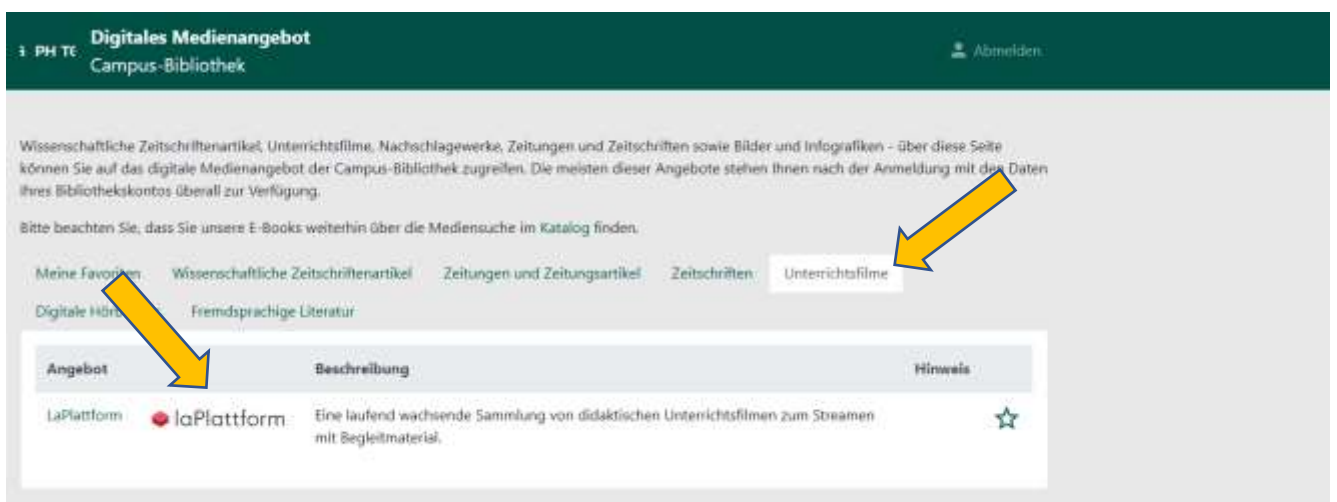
PH TG Digitales Medienangebot
Campus-Bibliothek

Abmelden

Wissenschaftliche Zeitschriftenartikel, Unterrichtsfilme, Nachschlagewerke, Zeitungen und Zeitschriften sowie Bilder und Infografiken - über diese Seite können Sie auf das digitale Medienangebot der Campus-Bibliothek zugreifen. Die meisten dieser Angebote stehen Ihnen nach der Anmeldung mit den Daten Ihres Bibliothekskontos überall zur Verfügung.

Bitte beachten Sie, dass Sie unsere E-Books weiterhin über die Mediensuche im Katalog finden.

Meine Favoriten | Wissenschaftliche Zeitschriftenartikel | Zeitungen und Zeitungsartikel | Zeitschriften | Unterrichtsfilme
Digitale Hör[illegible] | Fremdsprachige Literatur

| Angebot | | Beschreibung | Hinweis |
|---|---|---|---|
| LaPlattform | laPlattform | Eine laufend wachsende Sammlung von didaktischen Unterrichtsfilmen zum Streamen mit Begleitmaterial. | |